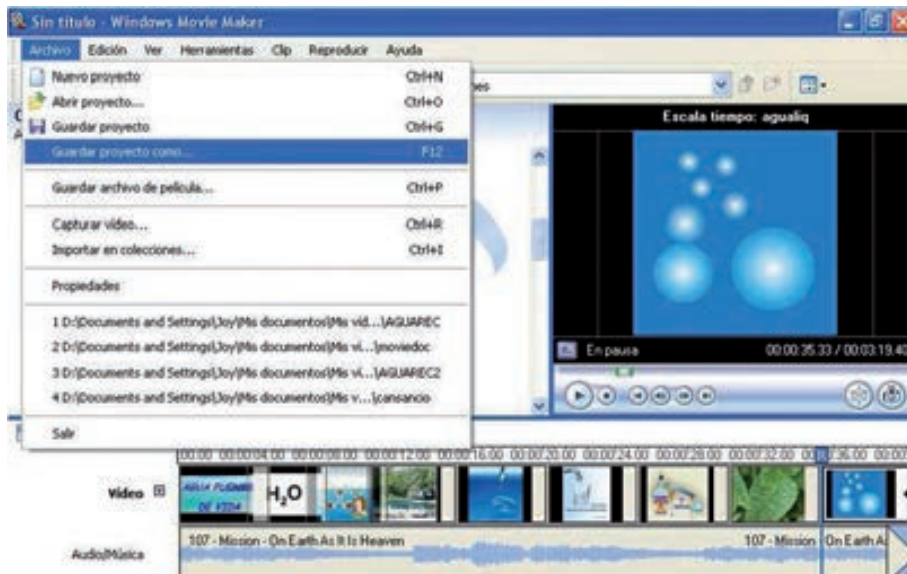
Sin título - Windows Movie Maker

Archivo Edición Ver Herramientas Clip Reproducir Ayuda

Nuevo proyecto Ctrl+N
Abrir proyecto... Ctrl+O
Guardar proyecto Ctrl+G
Guardar proyecto como... F12
Guardar archivo de película... Ctrl+P
Capturar vídeo... Ctrl+R
Importar en colecciones... Ctrl+I
Propiedades
1 D:\Documents and Settings\Joy\Mis documentos\Mis vid...\AGUAREC
2 D:\Documents and Settings\Joy\Mis documentos\Mis vi...\moviedoc
3 D:\Documents and Settings\Joy\Mis documentos\Mis vi...\AGUAREC2
4 D:\Documents and Settings\Joy\Mis documentos\Mis v...\cansancio
Salir

Escala tiempo: agualiq

En pausa 00:00:35.33 / 00:03:19.40

00:00 00:00:04.00 00:00:08.00 00:00:12.00 00:00:16.00 00:00:20.00 00:00:24.00 00:00:28.00 00:00:32.00 00:00:36.00

Video

$H_2O$

Audio/Música

107 - Mission - On Earth As It Is Heaven

107 - Mission On Earth A